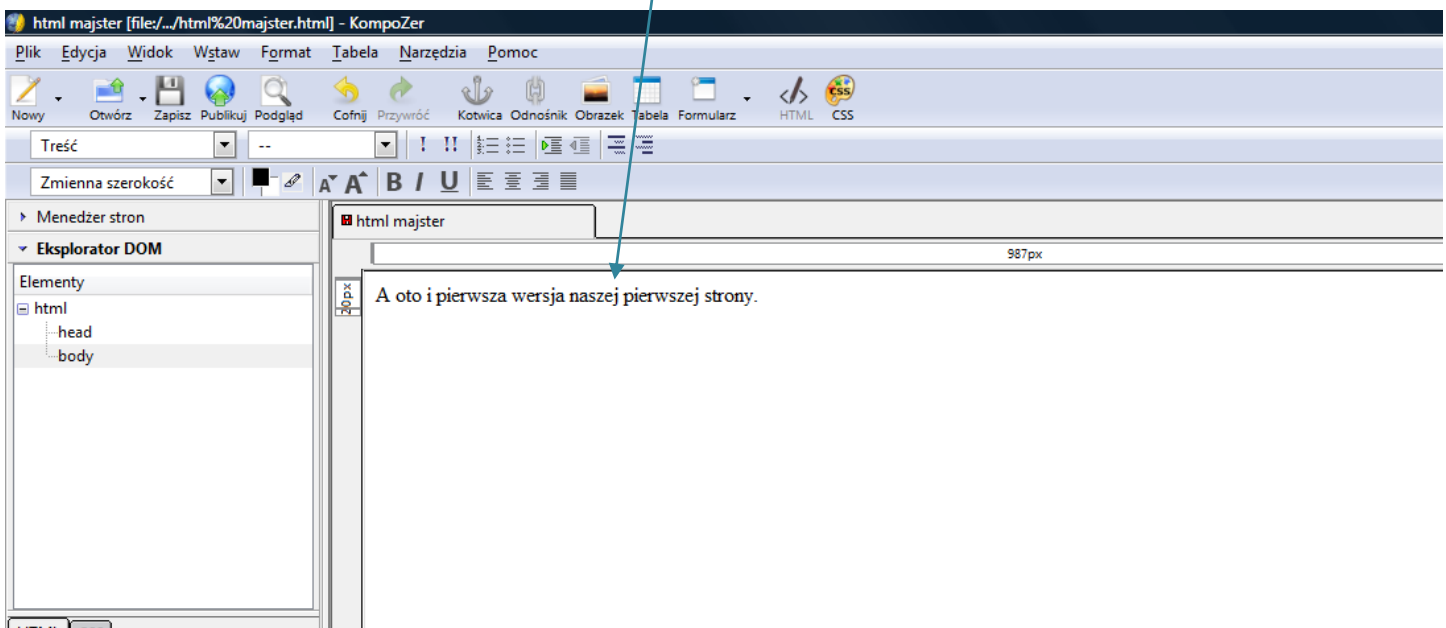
html majster [file:/.../html%20majster.html] - KompoZer

Plik Edycja Widok Wstaw Format Tabela Narzędzia Pomoc

Nowy Otwórz Zapisz Publikuj Podgląd Cofnij Przywróć Kotwica Odnośnik Obrazek Tabela Formularz HTML CSS

Treść --

Zmienna szerokość

Menedżer stron

Eksplorator DOM

Elementy

html
head
body

html majster

987px

20px

A oto i pierwsza wersja naszej pierwszej strony.

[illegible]